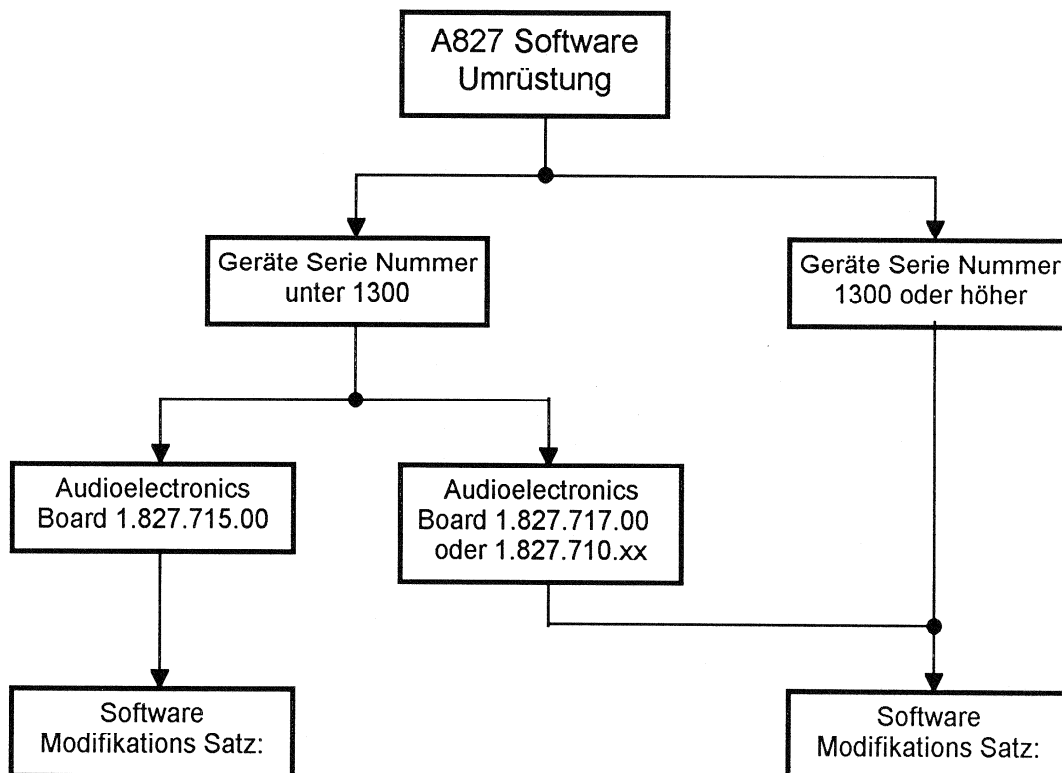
A827 Software Umrüstung

Geräte Serie Nummer unter 1300

Geräte Serie Nummer 1300 oder höher

Audioelectronics Board 1.827.715.00

Audioelectronics Board 1.827.717.00 oder 1.827.710.xx

Software Modifikations Satz:

Software Modifikations Satz: